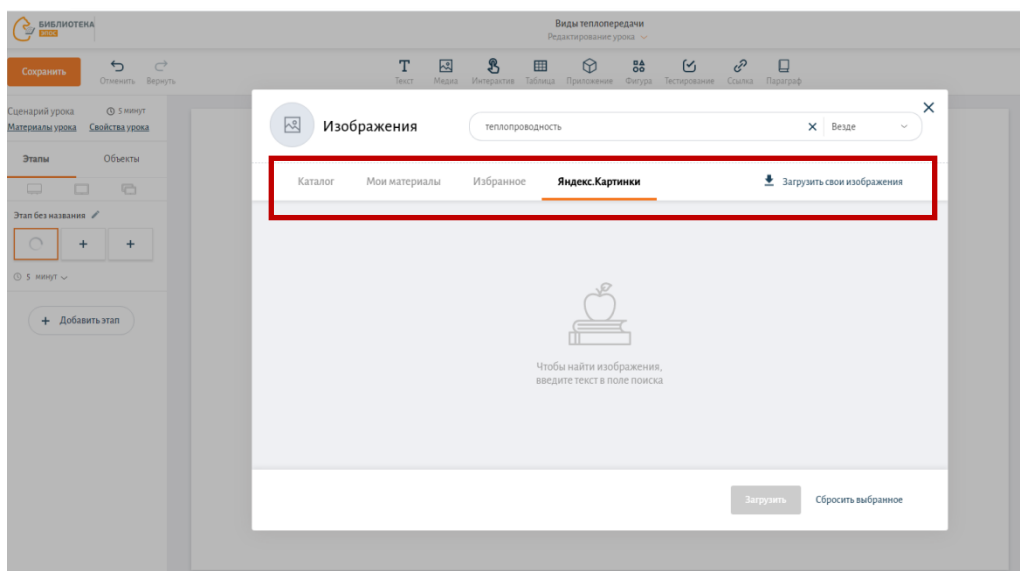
БИБЛИОТЕКА
МЭШ

Виды теплопередачи
Редактирование урока

Сохранить
Отменить Вернуть

Текст Медиа Интерактив Таблица Приложение Фигура Тестирование Ссылка Параграф

Сценарий урока 5 минут
Материалы урока Свойства урока

Этапы Объекты

Этап без названия

5 минут

+ Добавить этап

Изображения

теплопроводность

Везде

Каталог Мои материалы Избранное Яндекс.Картинки

Загрузить свои изображения

Чтобы найти изображения, введите текст в поле поиска

Загрузить Сбросить выбранное